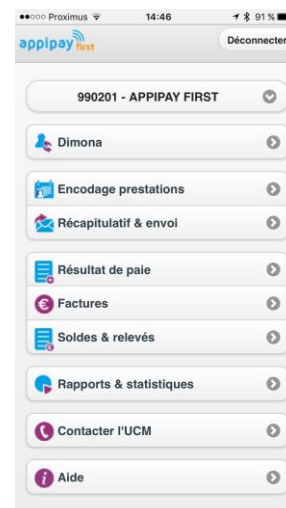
●●○○○ Proximus 14:46 91 %

appipay first

Déconnecter

990201 - APPIPAY FIRST

Dimona

Encodage prestations

Récapitulatif & envoi

Résultat de paie

Factures

Soldes & relevés

Rapports & statistiques

Contacter l'UCM

Aide